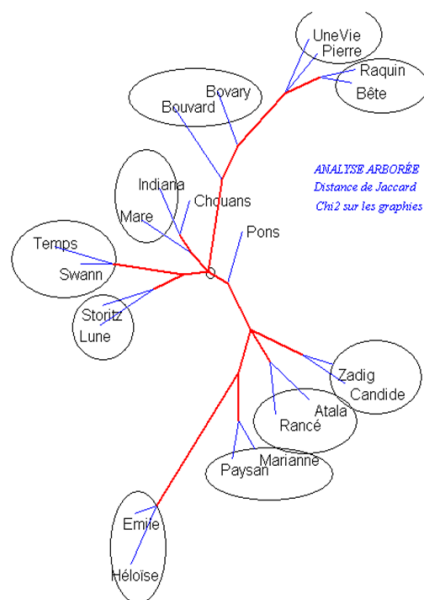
UneVie
Pierre
Raquin
Bête
Bovary
Bouvard
ANALYSE ARBORÉE
Distance de Jaccard
Chi2 sur les graphies
Indiana
Chouans
Mare
Pons
Temps
Swann
O
Storitz
Lune
Zadig
Candide
Atala
Rancé
Marianne
Paysan
Emile
Héloïse